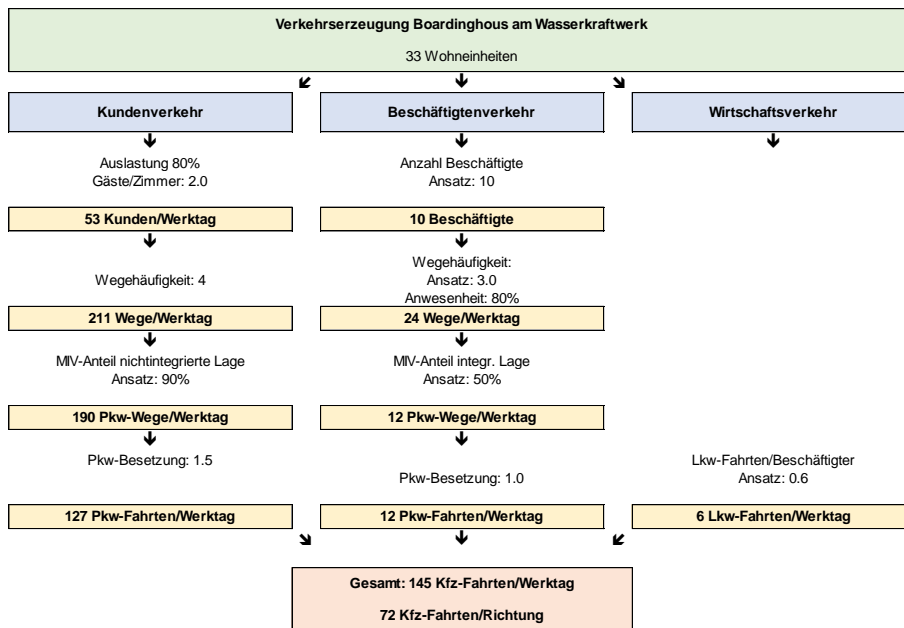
Verkehrserzeugung Boardinghous am Wasserkraftwerk

33 Wohneinheiten

Kundenverkehr

Auslastung 80%
Gäste/Zimmer: 2.0

53 Kunden/Werktag

Wegehäufigkeit: 4

211 Wege/Werktag

MIV-Anteil nichtintegrierte Lage
Ansatz: 90%

190 Pkw-Wege/Werktag

Pkw-Besetzung: 1.5

127 Pkw-Fahrten/Werktag

Beschäftigtenverkehr

Anzahl Beschäftigte
Ansatz: 10

10 Beschäftigte

Wegehäufigkeit:
Ansatz: 3.0
Anwesenheit: 80%

24 Wege/Werktag

MIV-Anteil integr. Lage
Ansatz: 50%

12 Pkw-Wege/Werktag

Pkw-Besetzung: 1.0

12 Pkw-Fahrten/Werktag

Wirtschaftsverkehr

Lkw-Fahrten/Beschäftigter
Ansatz: 0.6

6 Lkw-Fahrten/Werktag

Gesamt: 145 Kfz-Fahrten/Werktag

72 Kfz-Fahrten/Richtung